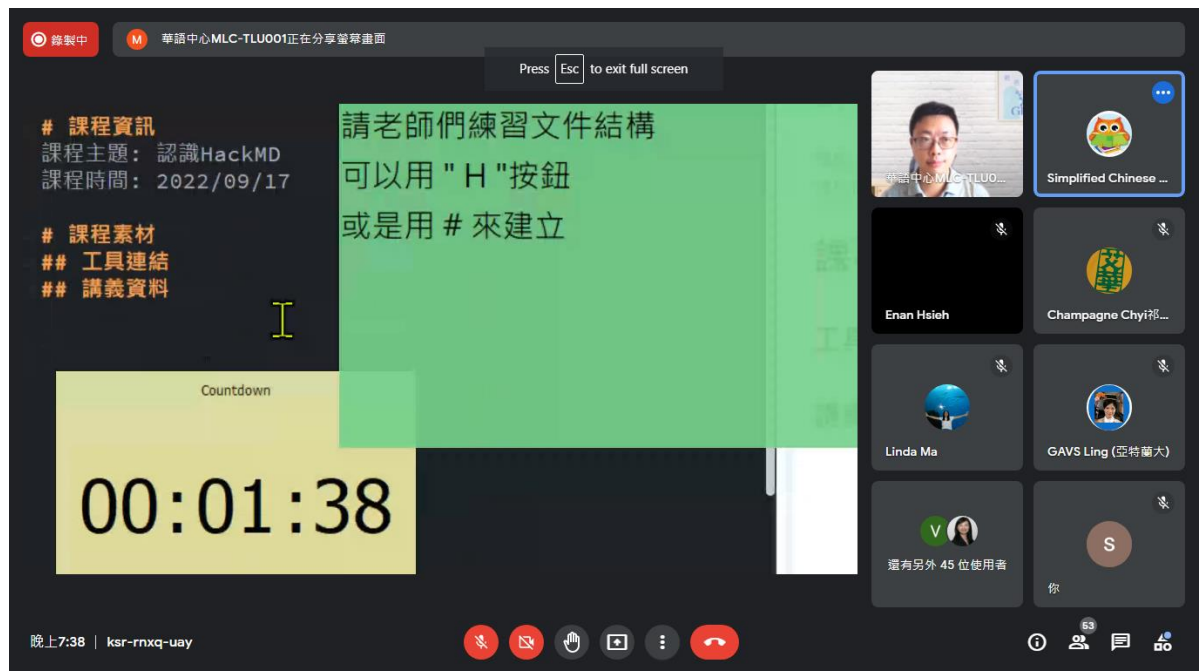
錄製中

M 華語中心MLC-TLU001正在分享螢幕畫面

Press Esc to exit full screen

# 課程資訊
課程主題: 認識HackMD
課程時間: 2022/09/17

# 課程素材
## 工具連結
## 講義資料

請老師們練習文件結構
可以用 " H "按鈕
或是用 # 來建立

Countdown

00:01:38

華語中心MLC-TLU0...

Simplified Chinese ...

Enan Hsieh

Champagne Chyi祁...

Linda Ma

GAVS Ling (亞特蘭大)

V

還有另外 45 位使用者

S

你

晚上7:38 | ksr-rnxq-uay

53